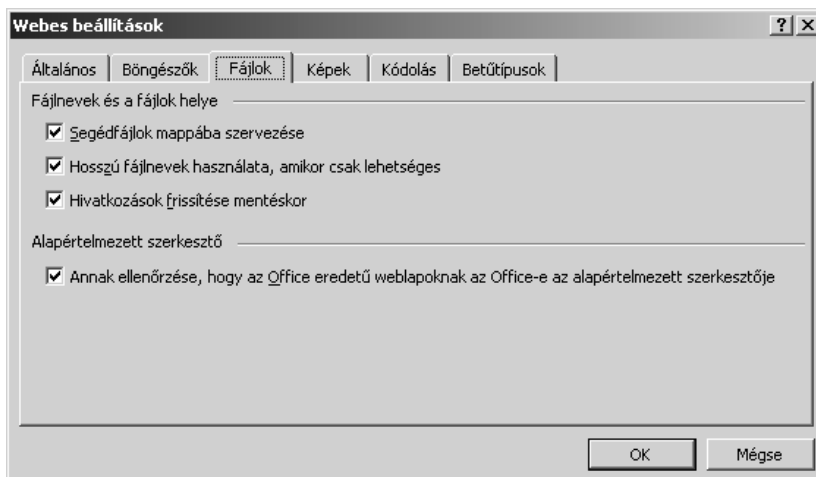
Webes beállítások

?
X

Általános | Böngészők | Fájlok | Képek | Kódolás | Betűtípusok

Fájlnevek és a fájlok helye

☑ Segédfájlok mappába szervezése

☑ Hosszú fájlnevek használata, amikor csak lehetséges

☑ Hivatkozások frissítése mentéskor

Alapértelmezett szerkesztő

☑ Annak ellenőrzése, hogy az Office eredetű weblapoknak az Office-e az alapértelmezett szerkesztője

OK
Mégse